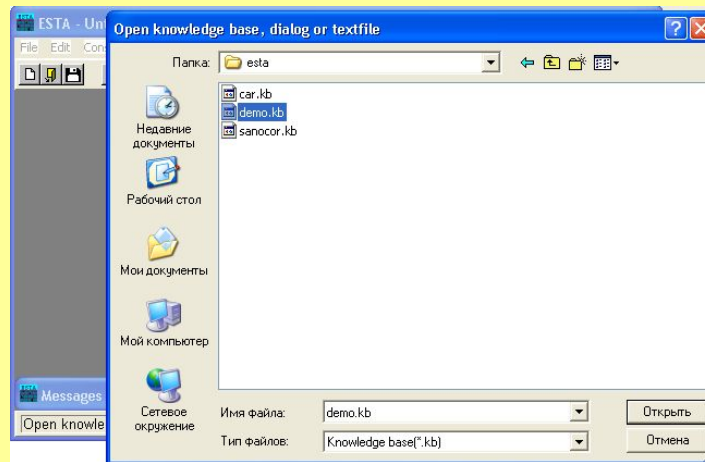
ESTA - Unt
File Edit Con

Open knowledge base, dialog or textfile

Папка: esta

car.kb
demo.kb
sanocor.kb

Недавние документы
Рабочий стол
Мои документы
Мой компьютер
Сетевое окружение

Имя файла: demo.kb
Тип файлов: Knowledge base(*.kb)

Открыть
Отмена

Messages
Open knowle